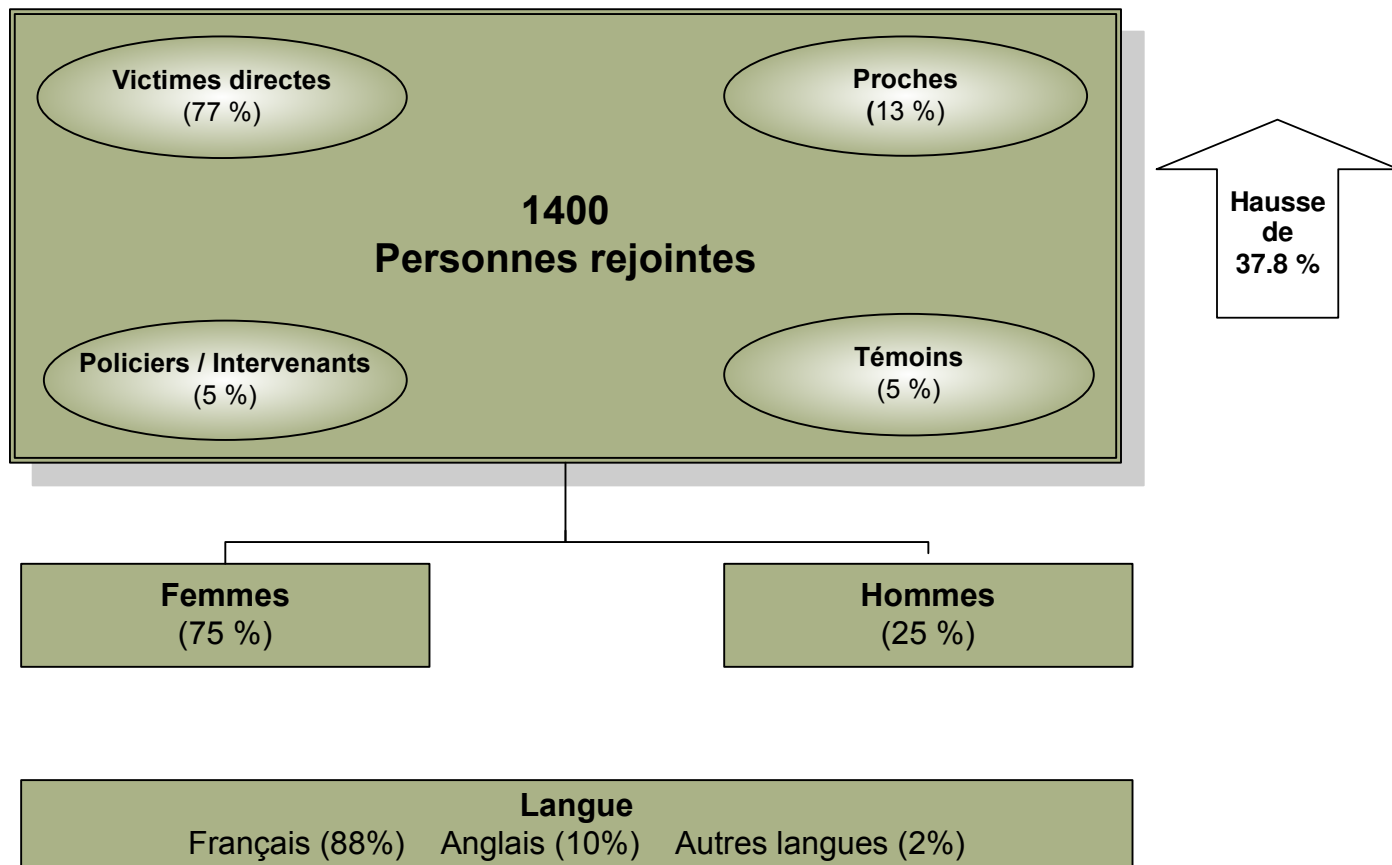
Victimes directes
(77 %)

Proches
(13 %)

1400
Personnes rejointes

Hausse de 37.8 %

Policiers / Intervenants
(5 %)

Témoins
(5 %)

Femmes
(75 %)

Hommes
(25 %)

Langue
Français (88%) Anglais (10%) Autres langues (2%)